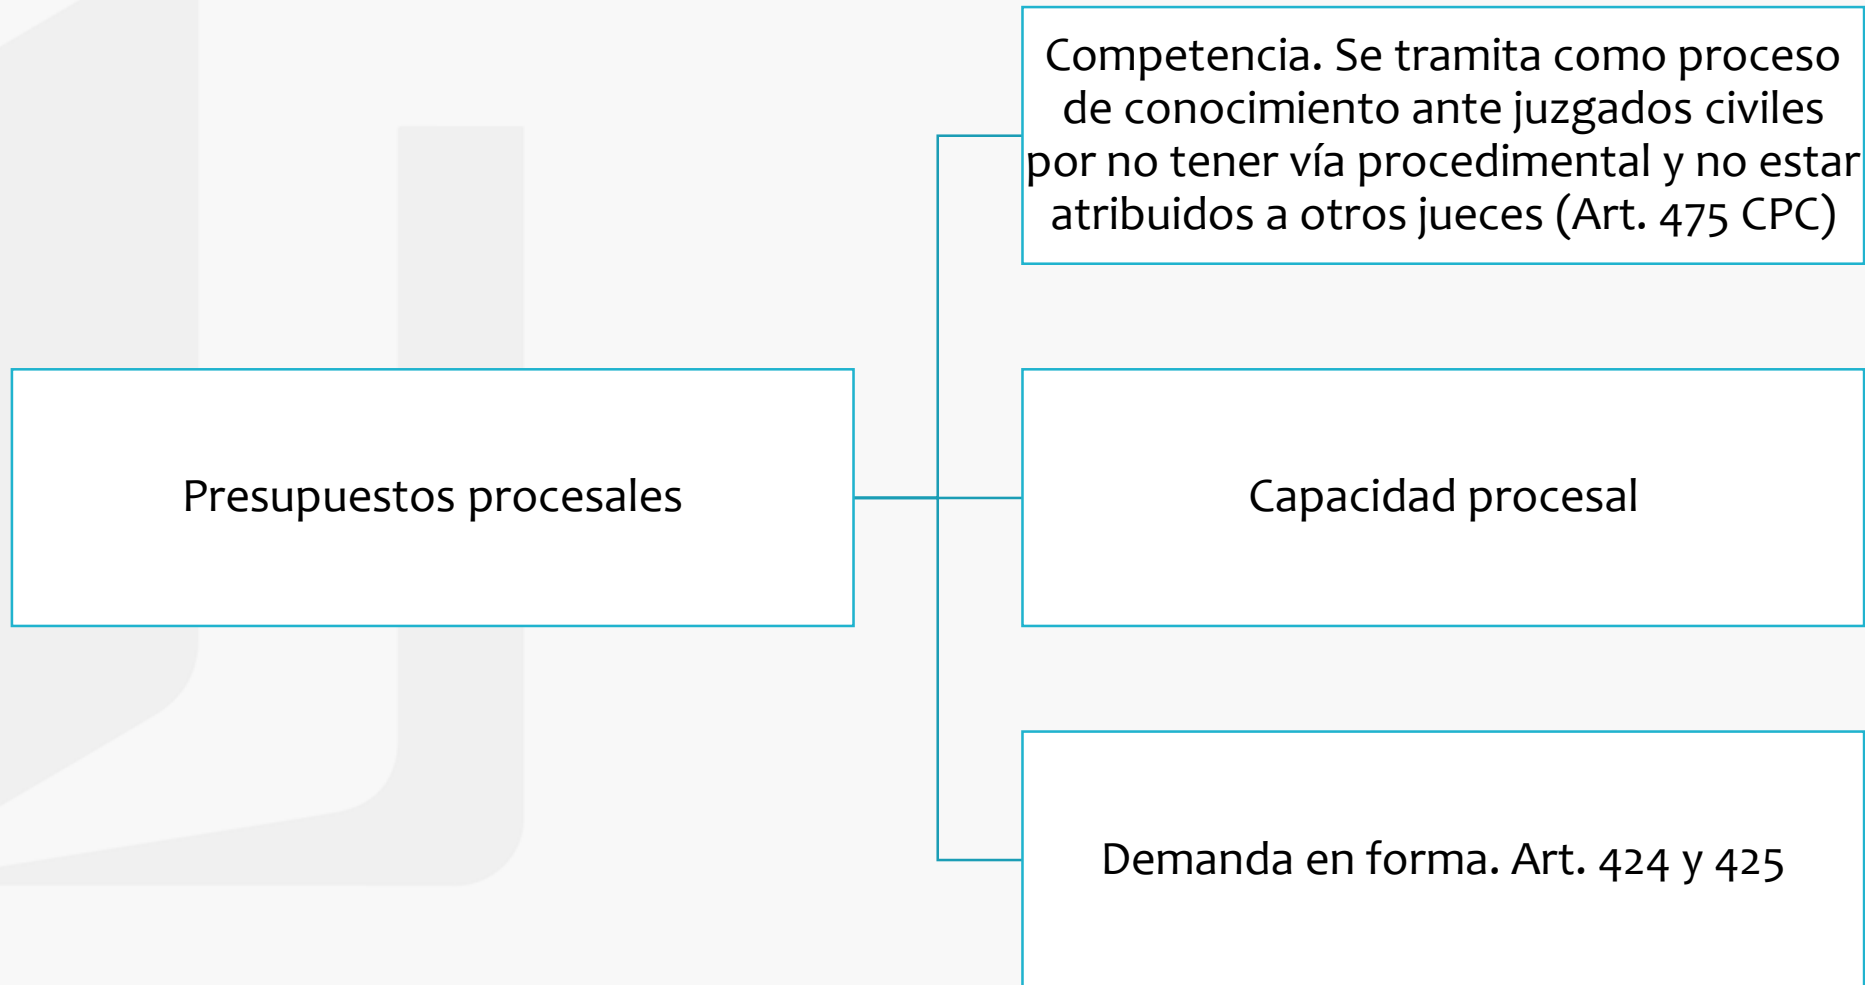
Presupuestos procesales

Competencia. Se tramita como proceso de conocimiento ante juzgados civiles por no tener vía procedimental y no estar atribuidos a otros jueces (Art. 475 CPC)

Capacidad procesal

Demanda en forma. Art. 424 y 425